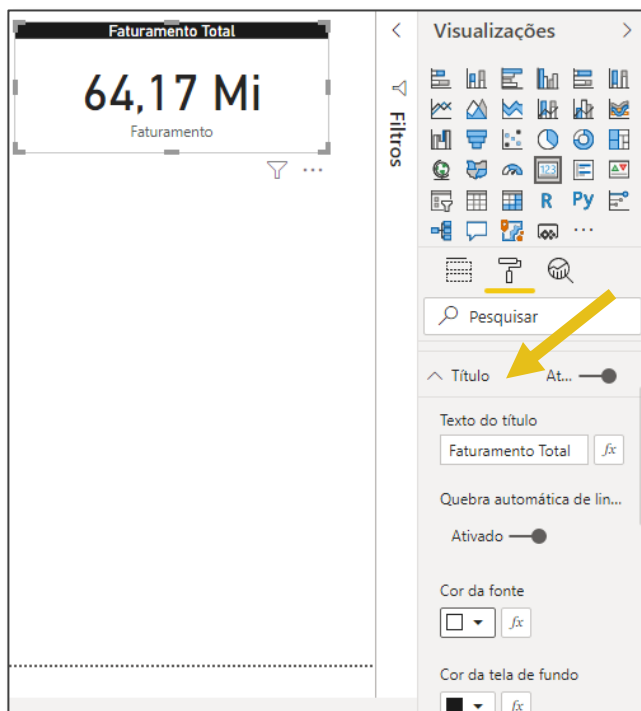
Faturamento Total

64,17 Mi

Faturamento

Filtros

Visualizações

R Py ...

Pesquisar

Título At...

Texto do título

Faturamento Total

fx

Quebra automática de lin...

Ativado

Cor da fonte

fx

Cor da tela de fundo

fx